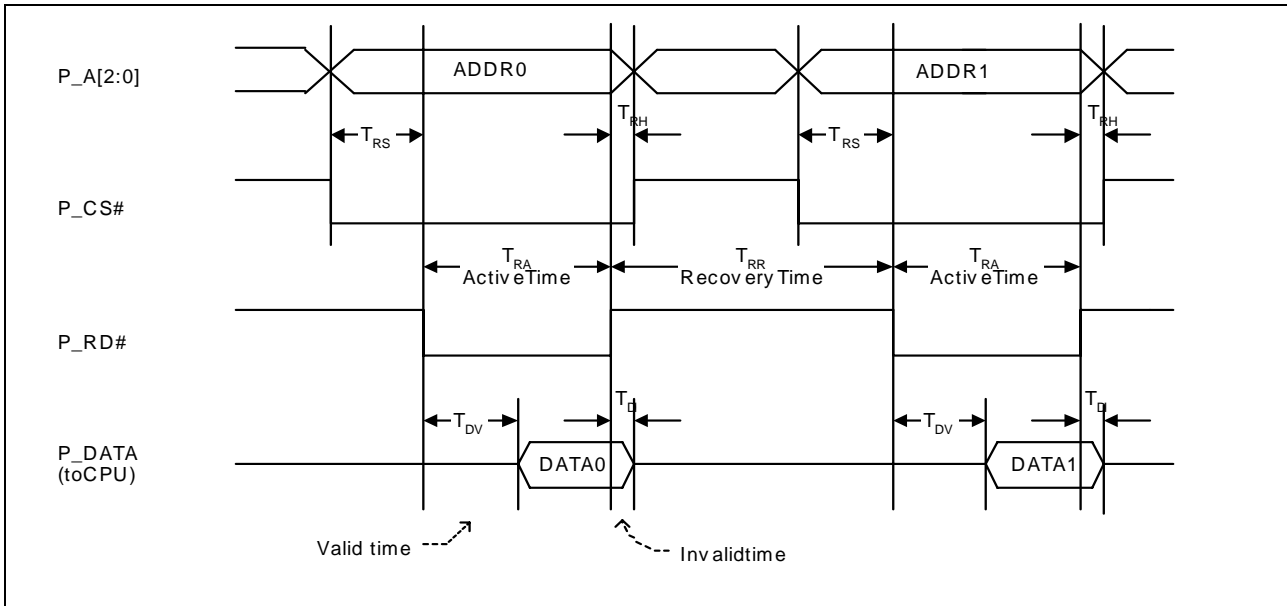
P_A[2:0]

ADDR0

ADDR1

$T_{RS}$

$T_{RH}$

$T_{RS}$

$T_{RH}$

P_CS#

$T_{RA}$
ActiveTime

$T_{RR}$
RecoveryTime

$T_{RA}$
ActiveTime

P_RD#

$T_{DV}$

$T_{D}$

$T_{DV}$

$T_{D}$

P_DATA
(toCPU)

DATA0

DATA1

Valid time

Invalidtime